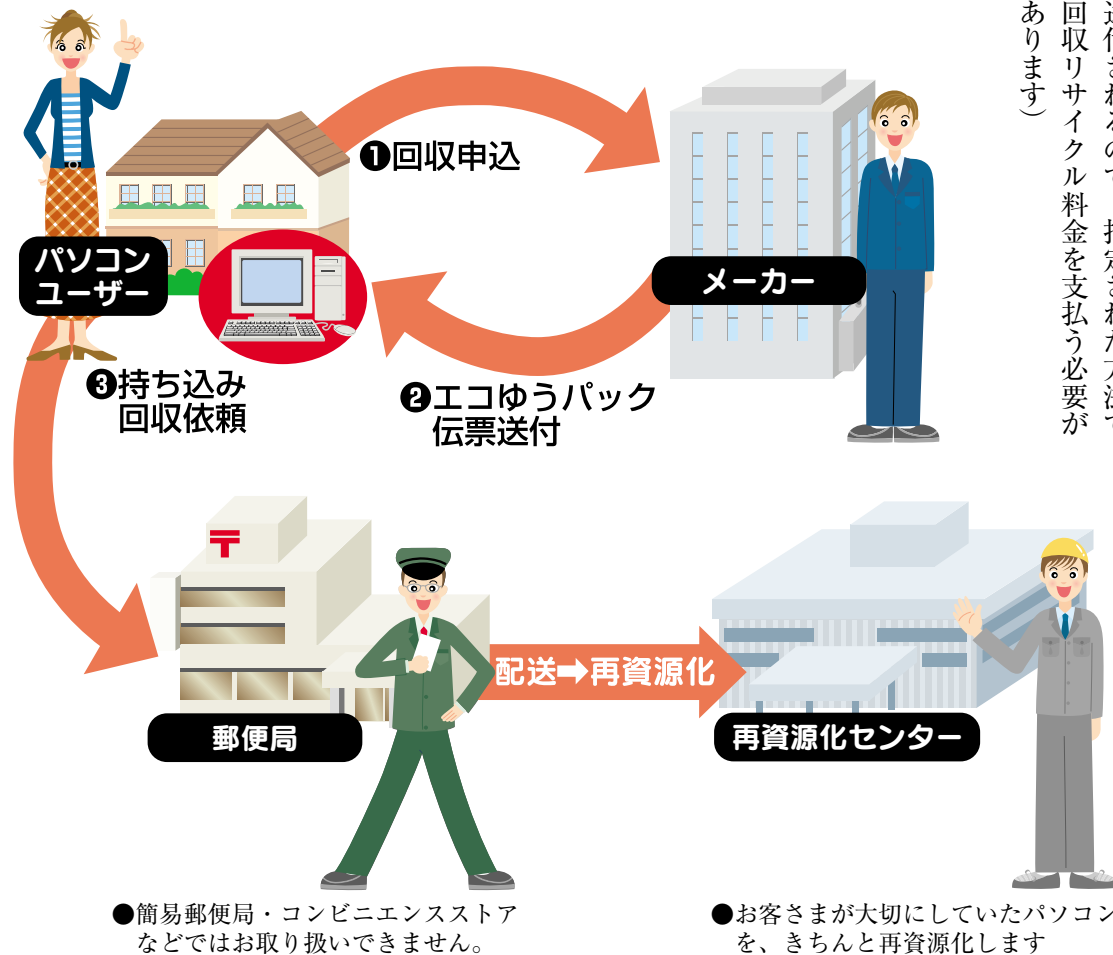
❶回収申込

パソコンユーザー

メーカー

❷エコゆうパック伝票送付

❸持ち込み回収依頼

配送➡再資源化

郵便局

再資源化センター

●簡易郵便局・コンビニエンスストアなどではお取り扱いできません。

●お客さまが大切にしていたパソコンを、きちんと再資源化します

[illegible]付されるので、指定された方法で回収リサイクル料金を支払う必要があります）